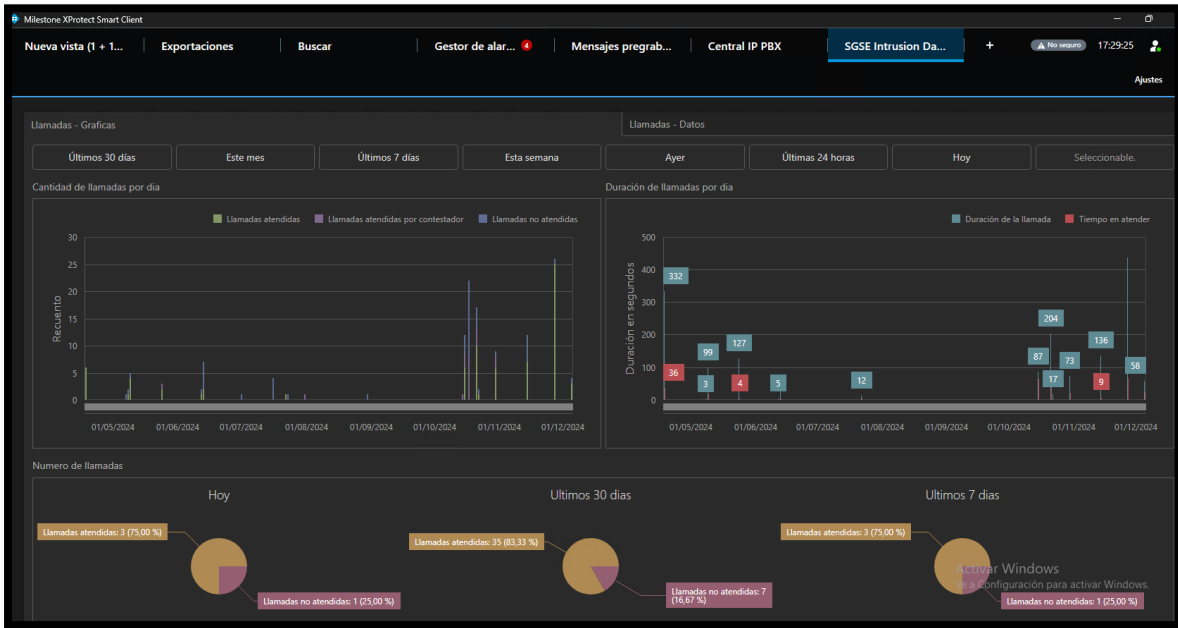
Milestone XProtect Smart Client

Nueva vista (1 + 1... Exportaciones Buscar Gestor de alar... 4 Mensajes pregrab... Central IP PBX SGSE Intrusion Da... + No seguro 17:29:25

Ajustes

Llamadas - Graficas

Llamadas - Datos

Últimos 30 días | Este mes | Últimos 7 días | Esta semana | Ayer | Últimas 24 horas | Hoy | Seleccionable.

Cantidad de llamadas por dia

Llamadas atendidas Llamadas atendidas por contestador Llamadas no atendidas

Recuento

30 25 20 15 10 5 0

01/05/2024 01/06/2024 01/07/2024 01/08/2024 01/09/2024 01/10/2024 01/11/2024 01/12/2024

Duración de llamadas por dia

Duración de la llamada Tiempo en atender

Duración en segundos

500 400 300 200 100 0

332 36 99 3 127 4 5 12 204 87 17 73 136 9 58

01/05/2024 01/06/2024 01/07/2024 01/08/2024 01/09/2024 01/10/2024 01/11/2024 01/12/2024

Numero de llamadas

Hoy

Llamadas atendidas: 3 (75,00 %)

Llamadas no atendidas: 1 (25,00 %)

Ultimos 30 dias

Llamadas atendidas: 35 (83,33 %)

Llamadas no atendidas: 7 (16,67 %)

Ultimos 7 dias

Llamadas atendidas: 3 (75,00 %)

Llamadas no atendidas: 1 (25,00 %)

Activar Windows
Ve a Configuración para activar Windows.